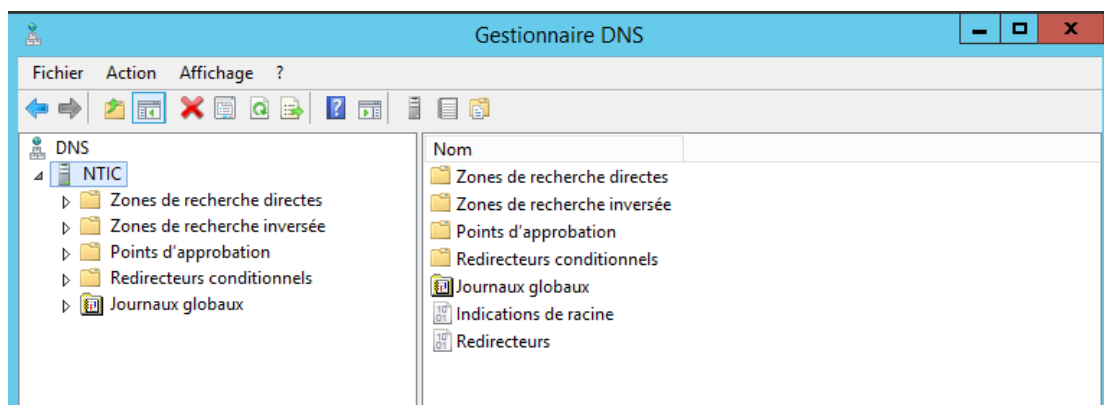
Gestionnaire DNS

Fichier Action Affichage ?

DNS
NTIC
Zones de recherche directes
Zones de recherche inversée
Points d'approbation
Redirecteurs conditionnels
Journaux globaux

Nom
Zones de recherche directes
Zones de recherche inversée
Points d'approbation
Redirecteurs conditionnels
Journaux globaux
Indications de racine
Redirecteurs